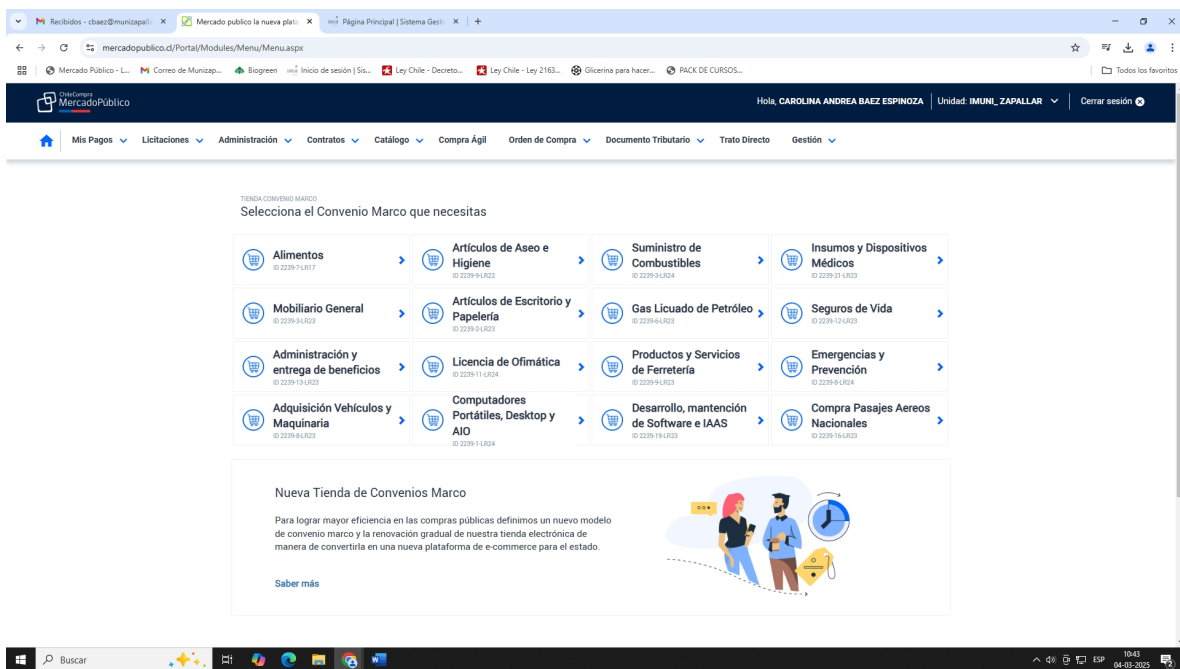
Recibidos - cbaez@munizapalla × | Mercado publico la nueva plata × | Página Principal | Sistema Gesti × | +

mercadopublico.cl/Portal/Modules/Menu/Menu.aspx

Mercado Público - L... | Correo de Munizap... | Biogreen | Inicio de sesión | Sis... | Ley Chile - Decreto... | Ley Chile - Ley 2163... | Glicerina para hacer... | PACK DE CURSOS... | Todos los favoritos

ChileCompra MercadoPúblico

Hola, CAROLINA ANDREA BAEZ ESPINOZA | Unidad: IMUNI_ZAPALLAR | Cerrar sesión

Mis Pagos | Licitaciones | Administración | Contratos | Catálogo | Compra Ágil | Orden de Compra | Documento Tributario | Trato Directo | Gestión

TIENDA CONVENIO MARCO
Selecciona el Convenio Marco que necesitas

| | | | |
|---|---|---|---|
| Alimentos ID 2239-7-LR17 | Artículos de Aseo e Higiene ID 2239-9-LR22 | Suministro de Combustibles ID 2239-3-LR24 | Insumos y Dispositivos Médicos ID 2239-21-LR23 |
| Mobiliario General ID 2239-3-LR23 | Artículos de Escritorio y Papelería ID 2239-2-LR23 | Gas Licuado de Petróleo ID 2239-6-LR23 | Seguros de Vida ID 2239-12-LR23 |
| Administración y entrega de beneficios ID 2239-13-LR23 | Licencia de Ofimática ID 2239-11-LR24 | Productos y Servicios de Ferretería ID 2239-9-LR23 | Emergencias y Prevención ID 2239-8-LR24 |
| Adquisición Vehículos y Maquinaria ID 2239-8-LR23 | Computadores Portátiles, Desktop y AIO ID 2239-1-LR24 | Desarrollo, mantención de Software e IAAS ID 2239-19-LR23 | Compra Pasajes Aereos Nacionales ID 2239-16-LR23 |

Nueva Tienda de Convenios Marco

Para lograr mayor eficiencia en las compras públicas definimos un nuevo modelo de convenio marco y la renovación gradual de nuestra tienda electrónica de manera de convertirla en una nueva plataforma de e-commerce para el estado.

Saber más

Buscar | ESP | 10:43 04-03-2025